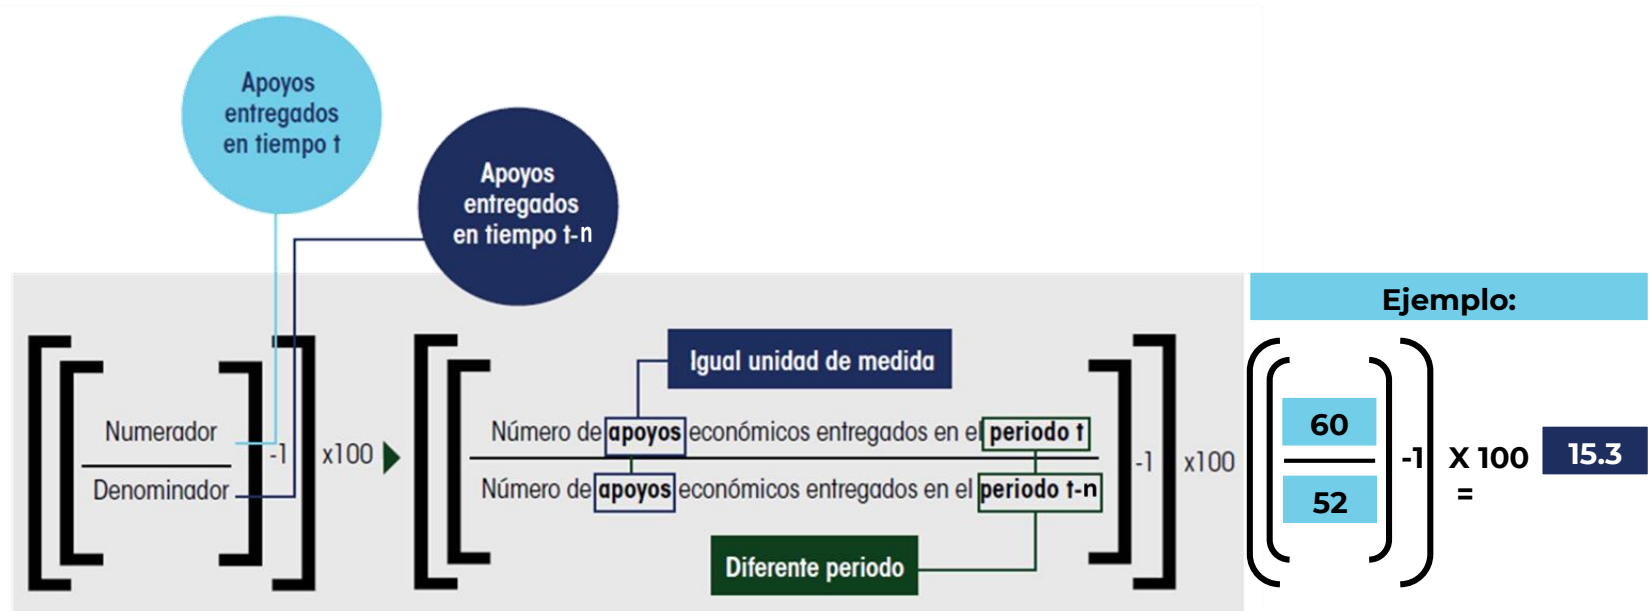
Apoyos entregados en tiempo t

Apoyos entregados en tiempo t-n

$\left[\left[\frac{\text{Numerador}}{\text{Denominador}}\right]-1\right]$ x100

Igual unidad de medida

$\left[\left[\frac{\text{Número de apoyos económicos entregados en el periodo t}}{\text{Número de apoyos económicos entregados en el periodo t-n}}\right]-1\right]$ x100

Diferente periodo

Ejemplo:

$\left(\left(\frac{60}{52}\right)-1\right)$ X 100 = 15.3